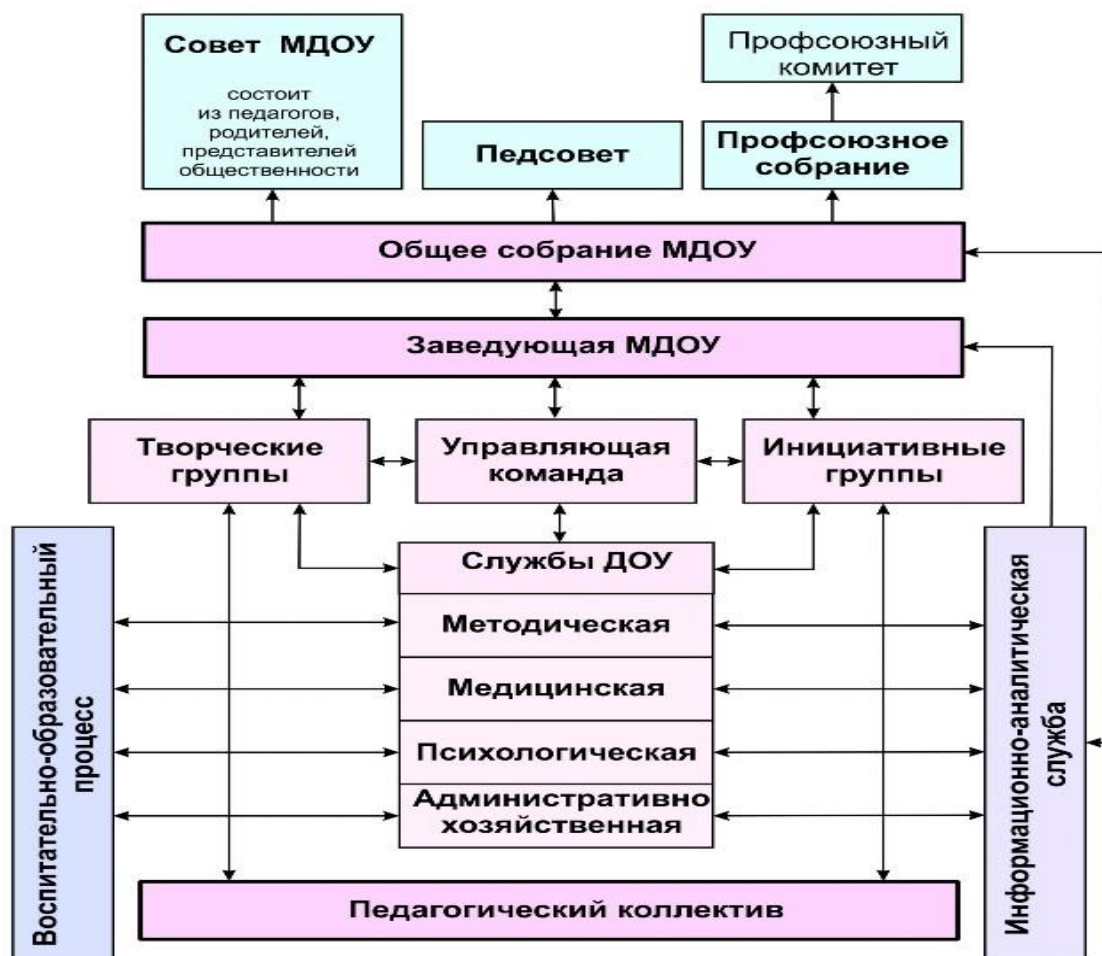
Совет МДОУ

состоит из педагогов, родителей, представителей общественности

Педсовет

Профсоюзный комитет

Профсоюзное собрание

Общее собрание МДОУ

Заведующая МДОУ

Творческие группы

Управляющая команда

Инициативные группы

Воспитательно-образовательный процесс

Службы ДОУ

Методическая

Медицинская

Психологическая

Административно хозяйственная

Информационно-аналитическая служба

Педагогический коллектив